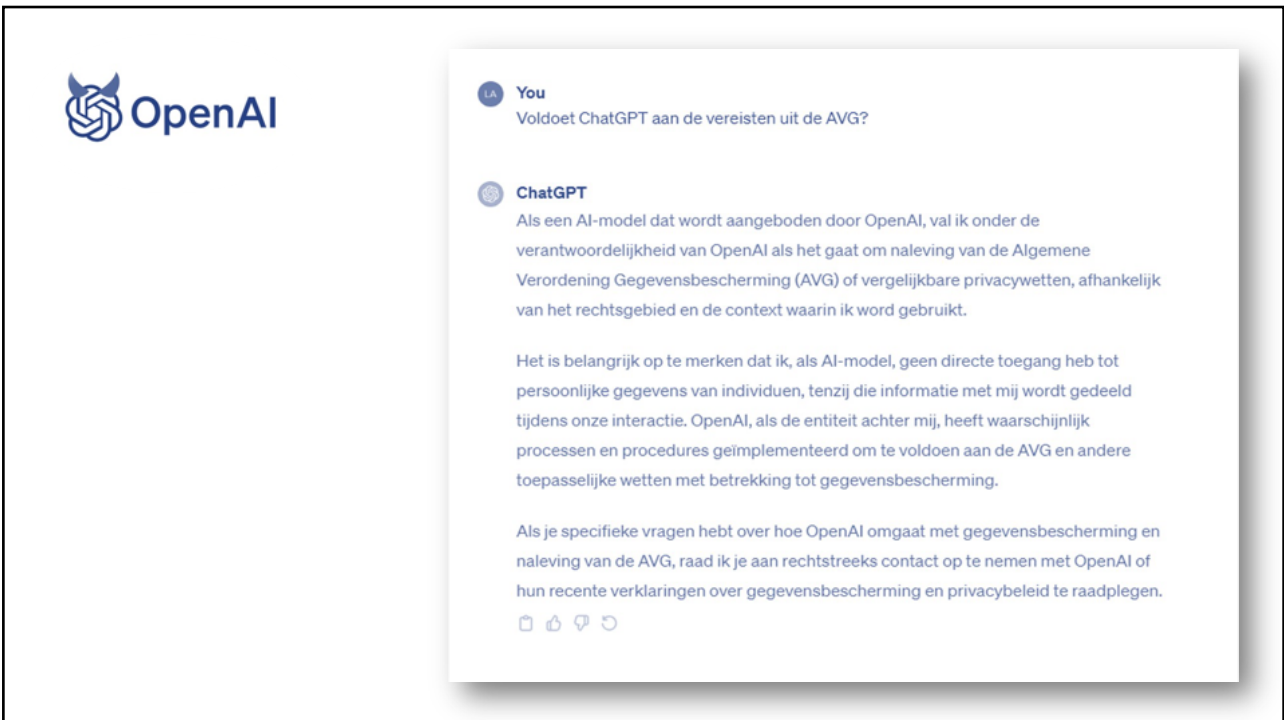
OpenAI

LA You
Voldoet ChatGPT aan de vereisten uit de AVG?

ChatGPT
Als een AI-model dat wordt aangeboden door OpenAI, val ik onder de verantwoordelijkheid van OpenAI als het gaat om naleving van de Algemene Verordening Gegevensbescherming (AVG) of vergelijkbare privacywetten, afhankelijk van het rechtsgebied en de context waarin ik word gebruikt.

Het is belangrijk op te merken dat ik, als AI-model, geen directe toegang heb tot persoonlijke gegevens van individuen, tenzij die informatie met mij wordt gedeeld tijdens onze interactie. OpenAI, als de entiteit achter mij, heeft waarschijnlijk processen en procedures geïmplementeerd om te voldoen aan de AVG en andere toepasselijke wetten met betrekking tot gegevensbescherming.

Als je specifieke vragen hebt over hoe OpenAI omgaat met gegevensbescherming en naleving van de AVG, raad ik je aan rechtstreeks contact op te nemen met OpenAI of hun recente verklaringen over gegevensbescherming en privacybeleid te raadplegen.